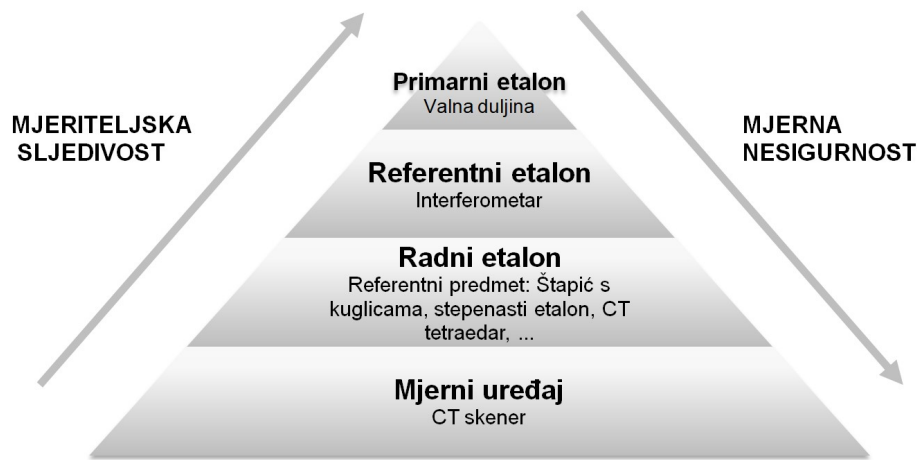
MJERITELJSKA SLJEDIVOST

Primarni etalon
Valna duljina

Referentni etalon
Interferometar

Radni etalon
Referentni predmet: Štapić s kuglicama, stepenasti etalon, CT tetraedar, ...

Mjerni uređaj
CT skener

MJERNA NESIGURNOST